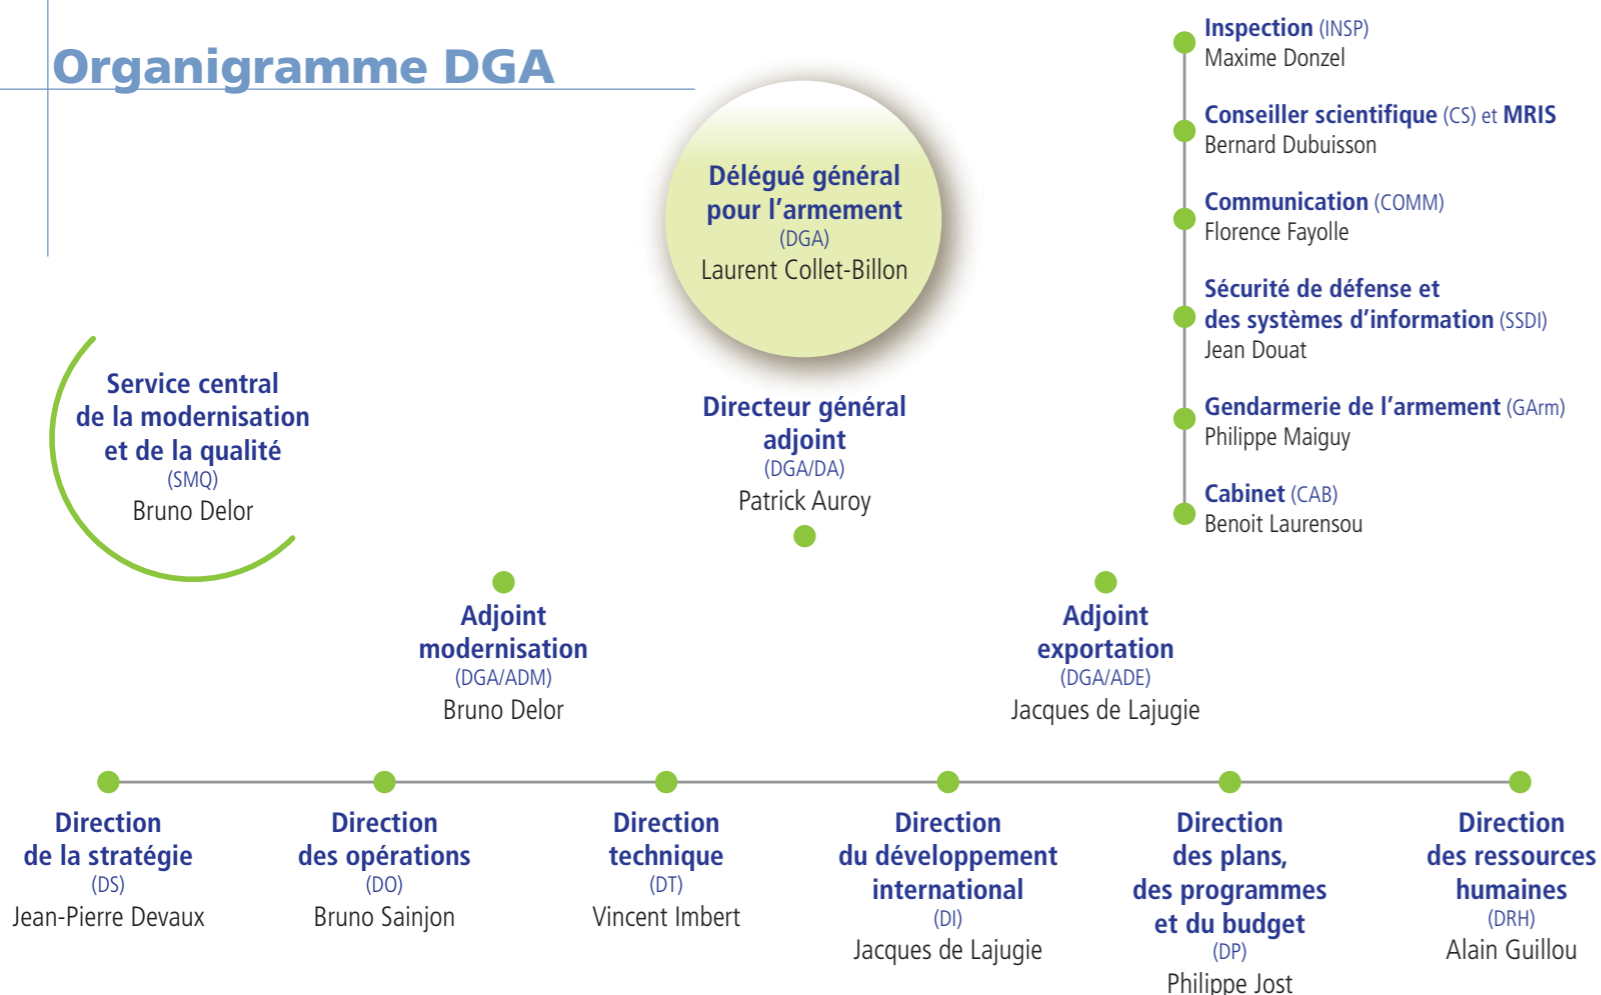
Organigramme DGA

Délégué général pour l'armement
(DGA)
Laurent Collet-Billon

Inspection (INSP)
Maxime Donzel

Conseiller scientifique (CS) et MRIS
Bernard Dubuisson

Communication (COMM)
Florence Fayolle

Sécurité de défense et des systèmes d'information (SSDI)
Jean Douat

Gendarmerie de l'armement (GArm)
Philippe Maiguy

Cabinet (CAB)
Benoit Laurensou

Service central de la modernisation et de la qualité
(SMQ)
Bruno Delor

Directeur général adjoint
(DGA/DA)
Patrick Auroy

Adjoint modernisation
(DGA/ADM)
Bruno Delor

Adjoint exportation
(DGA/ADE)
Jacques de Lajugie

Direction de la stratégie
(DS)
Jean-Pierre Devaux

Direction des opérations
(DO)
Bruno Sainjon

Direction technique
(DT)
Vincent Imbert

Direction du développement international
(DI)
Jacques de Lajugie

Direction des plans, des programmes et du budget
(DP)
Philippe Jost

Direction des ressources humaines
(DRH)
Alain Guillou